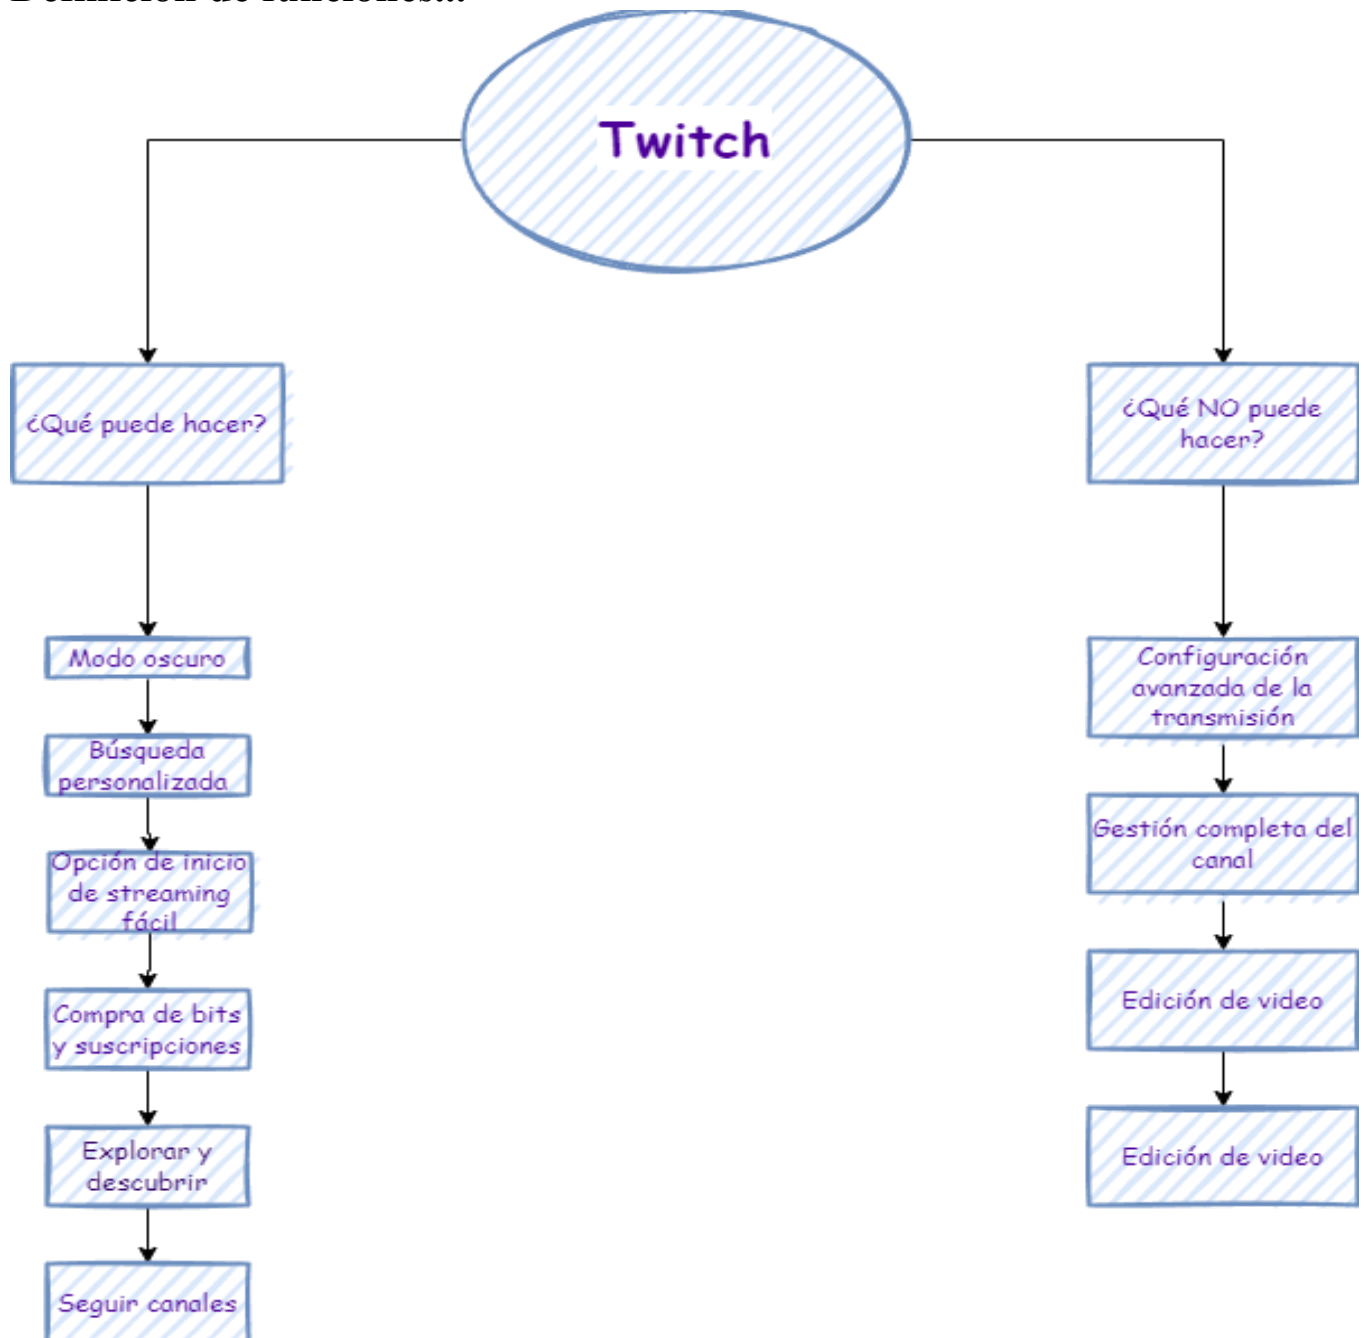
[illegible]

Twitch

¿Qué puede hacer?

Modo oscuro

Búsqueda personalizada

Opción de inicio de streaming fácil

Compra de bits y suscripciones

Explorar y descubrir

Seguir canales

¿Qué NO puede hacer?

Configuración avanzada de la transmisión

Gestión completa del canal

Edición de video

Edición de video